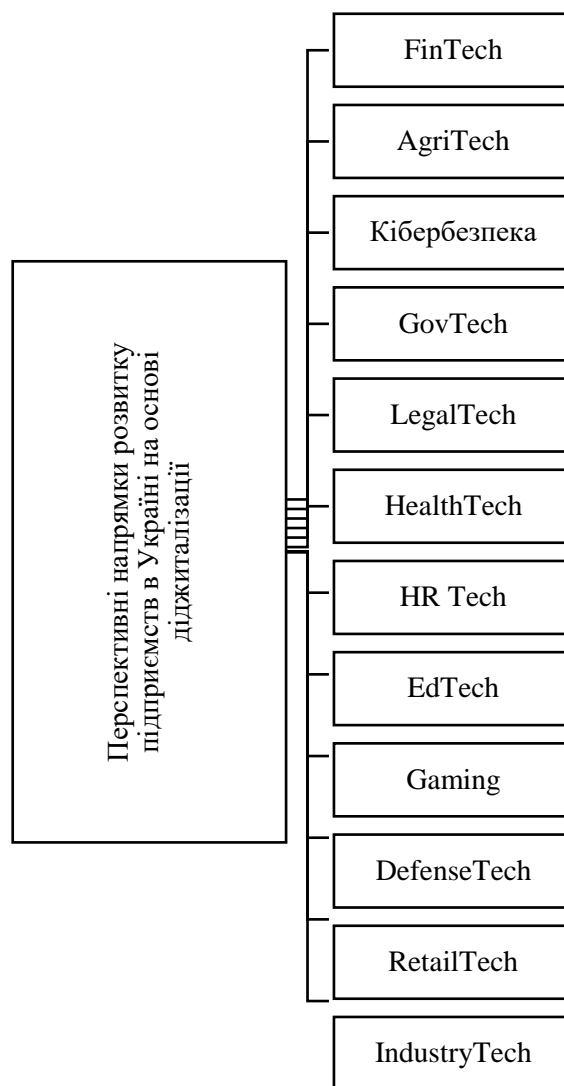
Перспективні напрямки розвитку підприємств в Україні на основі діджиталізації

FinTech

AgriTech

Кібербезпека

GovTech

LegalTech

HealthTech

HR Tech

EdTech

Gaming

DefenseTech

RetailTech

IndustryTech